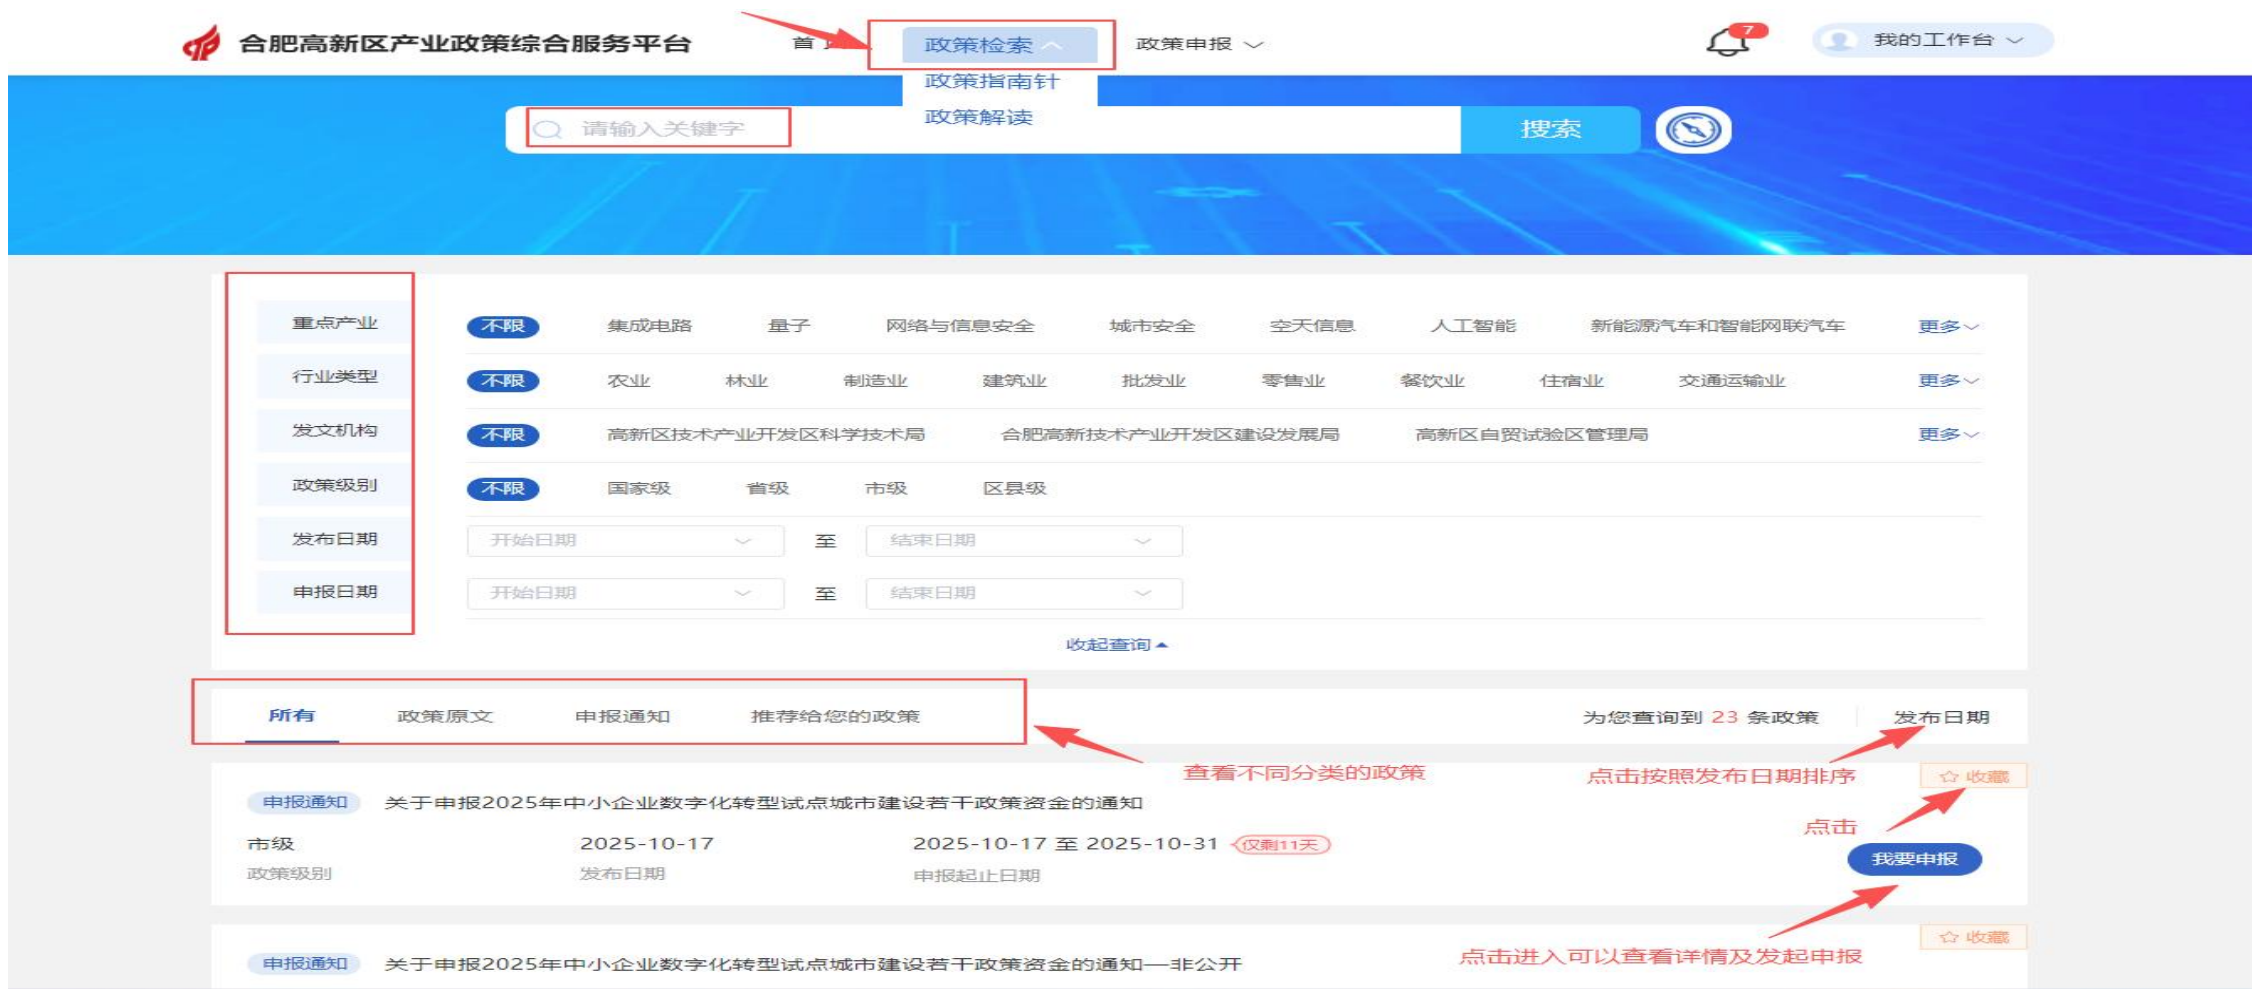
合肥高新区产业政策综合服务平台

首页　政策检索　政策申报

政策指南针
政策解读

7　我的工作台

请输入关键字　搜索

重点产业　不限　集成电路　量子　网络与信息安全　城市安全　空天信息　人工智能　新能源汽车和智能网联汽车　更多

行业类型　不限　农业　林业　制造业　建筑业　批发业　零售业　餐饮业　住宿业　交通运输业　更多

发文机构　不限　高新区技术产业开发区科学技术局　合肥高新技术产业开发区建设发展局　高新区自贸试验区管理局　更多

政策级别　不限　国家级　省级　市级　区县级

发布日期　开始日期　至　结束日期

申报日期　开始日期　至　结束日期

收起查询

所有　政策原文　申报通知　推荐给您的政策　为您查询到 23 条政策　发布日期

查看不同分类的政策　点击按照发布日期排序　收藏

申报通知　关于申报2025年中小企业数字化转型试点城市建设若干政策资金的通知

点击

市级　2025-10-17　2025-10-17 至 2025-10-31　仅剩11天　我要申报
政策级别　发布日期　申报起止日期

收藏

申报通知　关于申报2025年中小企业数字化转型试点城市建设若干政策资金的通知—非公开　点击进入可以查看详情及发起申报